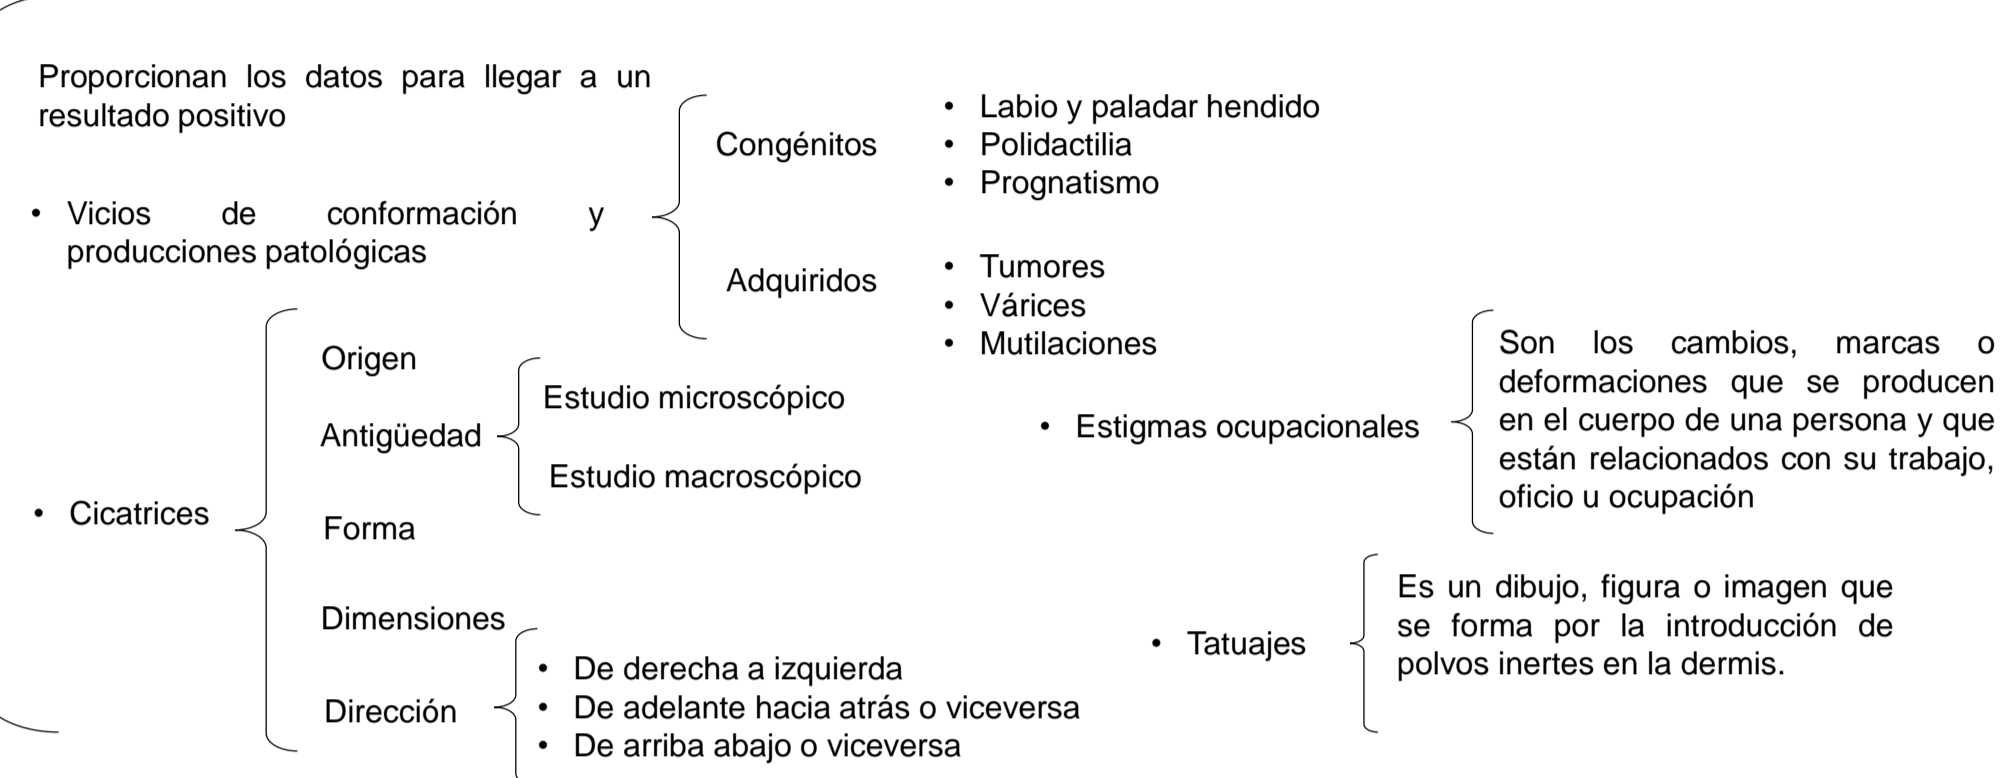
Proporcionan los datos para llegar a un resultado positivo

• Vicios de conformación y producciones patológicas

Congénitos
• Labio y paladar hendido
• Polidactilia
• Prognatismo

Adquiridos
• Tumores
• Várices
• Mutilaciones

• Cicatrices

Origen

Antigüedad
Estudio microscópico
Estudio macroscópico

Forma

Dimensiones

Dirección
• De derecha a izquierda
• De adelante hacia atrás o viceversa
• De arriba abajo o viceversa

• Estigmas ocupacionales

Son los cambios, marcas o deformaciones que se producen en el cuerpo de una persona y que están relacionados con su trabajo, oficio u ocupación

• Tatuajes

Es un dibujo, figura o imagen que se forma por la introducción de polvos inertes en la dermis.